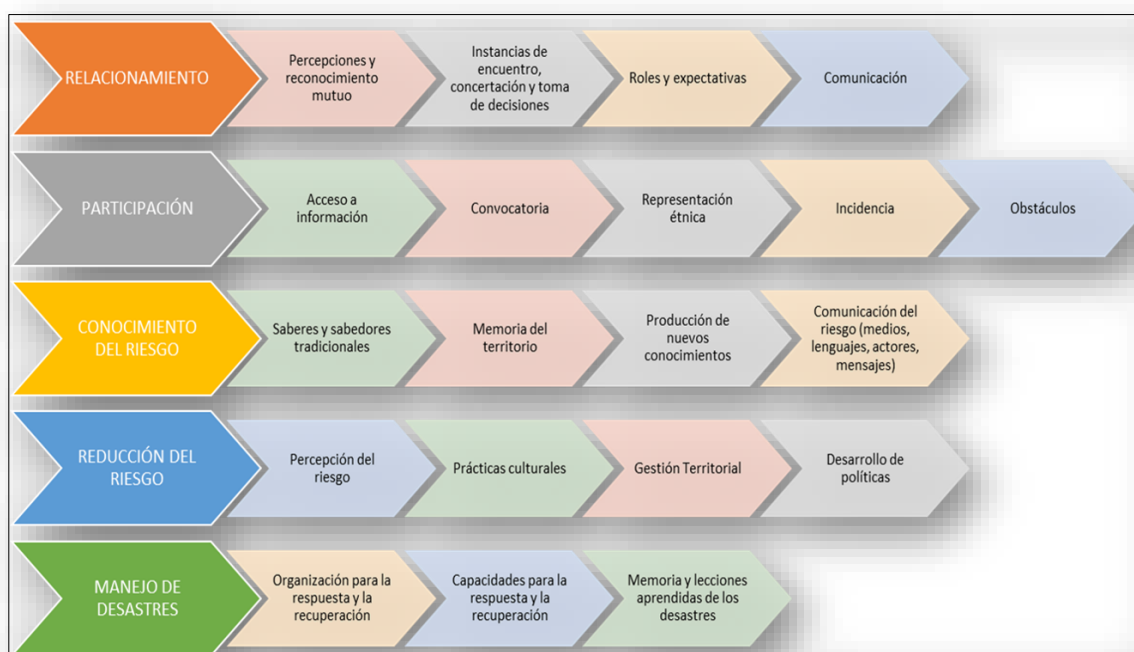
RELACIONAMIENTO

Percepciones y reconocimiento mutuo

Instancias de encuentro, concertación y toma de decisiones

Roles y expectativas

Comunicación

PARTICIPACIÓN

Acceso a información

Convocatoria

Representación étnica

Incidencia

Obstáculos

CONOCIMIENTO DEL RIESGO

Saberes y sabedores tradicionales

Memoria del territorio

Producción de nuevos conocimientos

Comunicación del riesgo (medios, lenguajes, actores, mensajes)

REDUCCIÓN DEL RIESGO

Percepción del riesgo

Prácticas culturales

Gestión Territorial

Desarrollo de políticas

MANEJO DE DESASTRES

Organización para la respuesta y la recuperación

Capacidades para la respuesta y la recuperación

Memoria y lecciones aprendidas de los desastres